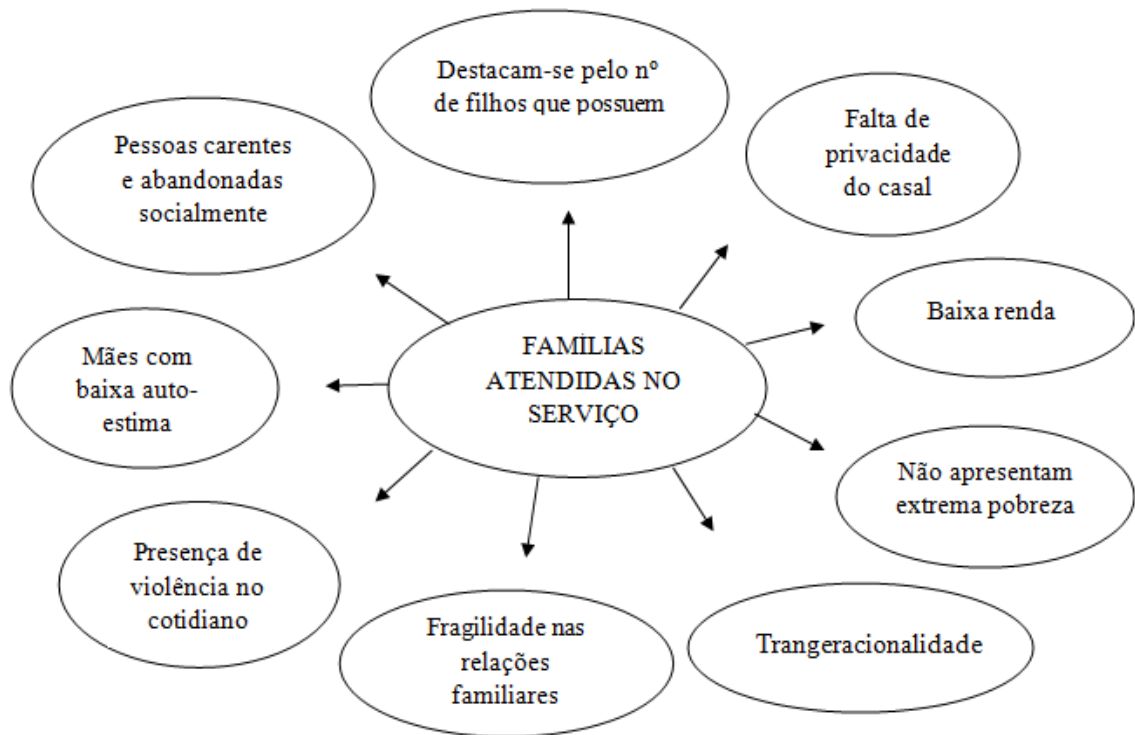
FAMÍLIAS ATENDIDAS NO SERVIÇO

Destacam-se pelo nº de filhos que possuem

Falta de privacidade do casal

Baixa renda

Não apresentam extrema pobreza

Trangeracionalidade

Fragilidade nas relações familiares

Presença de violência no cotidiano

Mães com baixa auto-estima

Pessoas carentes e abandonadas socialmente